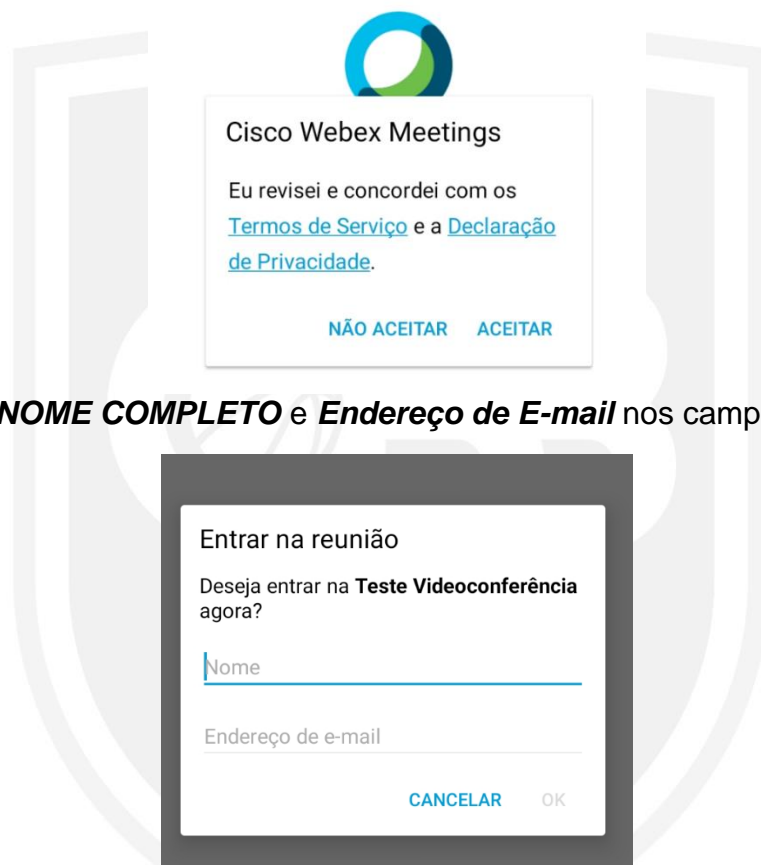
Cisco Webex Meetings

Eu revisei e concordei com os Termos de Serviço e a Declaração de Privacidade.

NÃO ACEITAR ACEITAR

NOME COMPLETO e Endereço de E-mail nos camp

Entrar na reunião

Deseja entrar na Teste Videoconferência agora?

Nome

Endereço de e-mail

CANCELAR OK